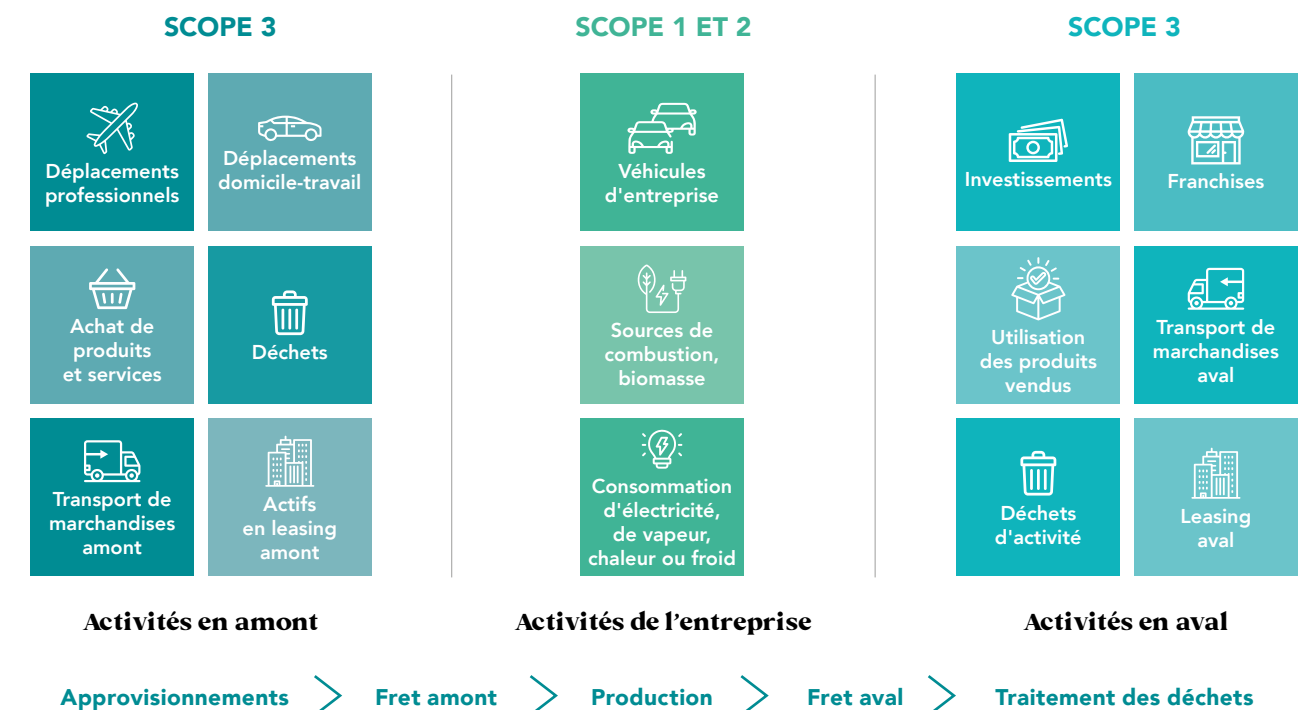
SCOPE 3

Déplacements professionnels

Déplacements domicile-travail

Achat de produits et services

Déchets

Transport de marchandises amont

Actifs en leasing amont

Activités en amont

SCOPE 1 ET 2

Véhicules d'entreprise

Sources de combustion, biomasse

Consommation d'électricité, de vapeur, chaleur ou froid

Activités de l'entreprise

SCOPE 3

Investissements

Franchises

Utilisation des produits vendus

Transport de marchandises aval

Déchets d'activité

Leasing aval

Activités en aval

Approvisionnements > Fret amont > Production > Fret aval > Traitement des déchets